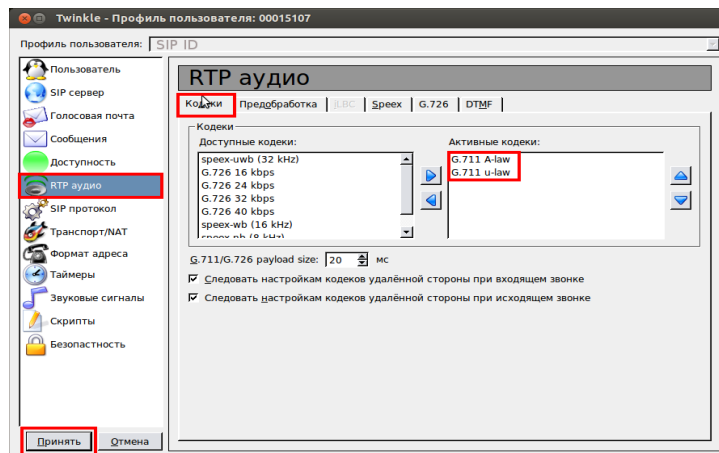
Twinkle - Профиль пользователя: 00015107

Профиль пользователя: SIP ID

Пользователь
SIP сервер
Голосовая почта
Сообщения
Доступность
RTP аудио
SIP протокол
Транспорт/NAT
Формат адреса
Таймеры
Звуковые сигналы
Скрипты
Безопастность

RTP аудио

Кодеки | Предобработка | iLBC | Speex | G.726 | DTMF

Кодеки

Доступные кодеки:
speex-uwb (32 kHz)
G.726 16 kbps
G.726 24 kbps
G.726 32 kbps
G.726 40 kbps
speex-wb (16 kHz)
speex-nb (8 kHz)

Активные кодеки:
G.711 A-law
G.711 u-law

G.711/G.726 payload size: 20 мс

Следовать настройкам кодеков удалённой стороны при входящем звонке

Следовать настройкам кодеков удалённой стороны при исходящем звонке

Принять
Отмена